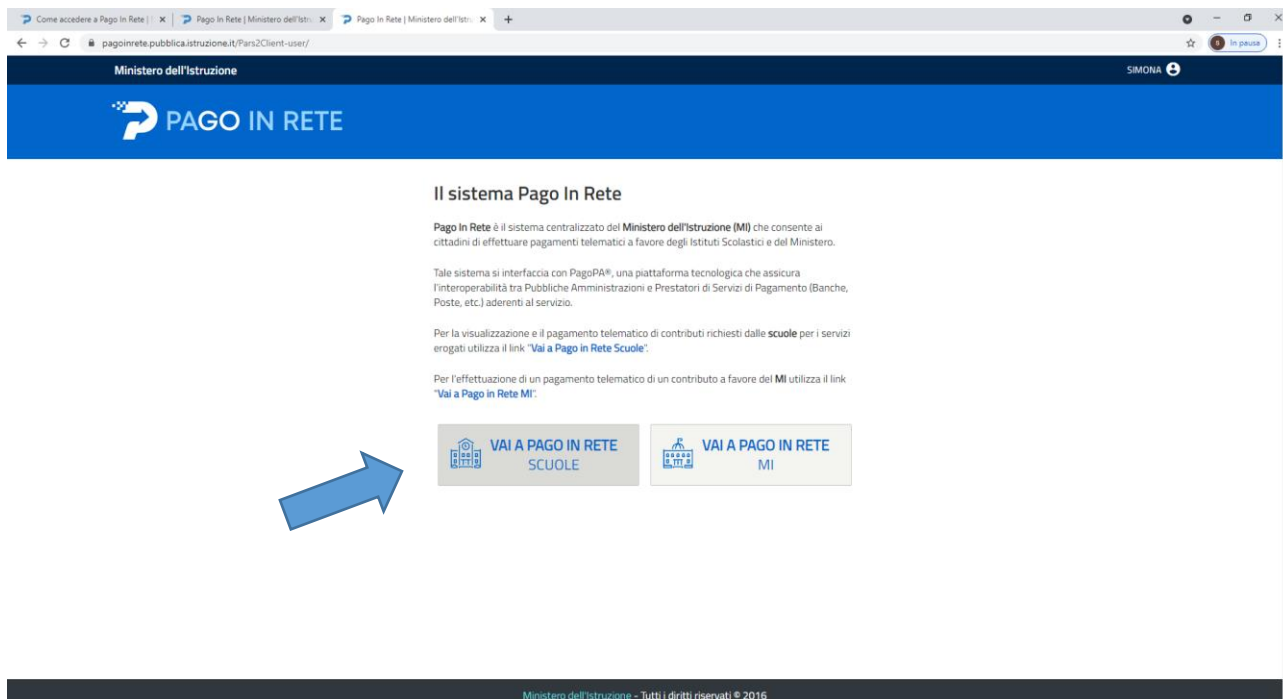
Come accedere a Pago In Rete | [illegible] ×
Pago In Rete | Ministero dell'Istr ×
Pago In Rete | Ministero dell'Istr ×
+

pagoinrete.pubblica.istruzione.it/Pars2Client-user/

In pausa

Ministero dell'Istruzione

SIMONA

PAGO IN RETE

Il sistema Pago In Rete

Pago In Rete è il sistema centralizzato del Ministero dell'Istruzione (MI) che consente ai cittadini di effettuare pagamenti telematici a favore degli Istituti Scolastici e del Ministero.

Tale sistema si interfaccia con PagoPA®, una piattaforma tecnologica che assicura l'interoperabilità tra Pubbliche Amministrazioni e Prestatori di Servizi di Pagamento (Banche, Poste, etc.) aderenti al servizio.

Per la visualizzazione e il pagamento telematico di contributi richiesti dalle scuole per i servizi erogati utilizza il link "Vai a Pago in Rete Scuole".

Per l'effettuazione di un pagamento telematico di un contributo a favore del MI utilizza il link "Vai a Pago in Rete MI".

VAI A PAGO IN RETE SCUOLE

VAI A PAGO IN RETE MI

Ministero dell'Istruzione - Tutti i diritti riservati © 2016